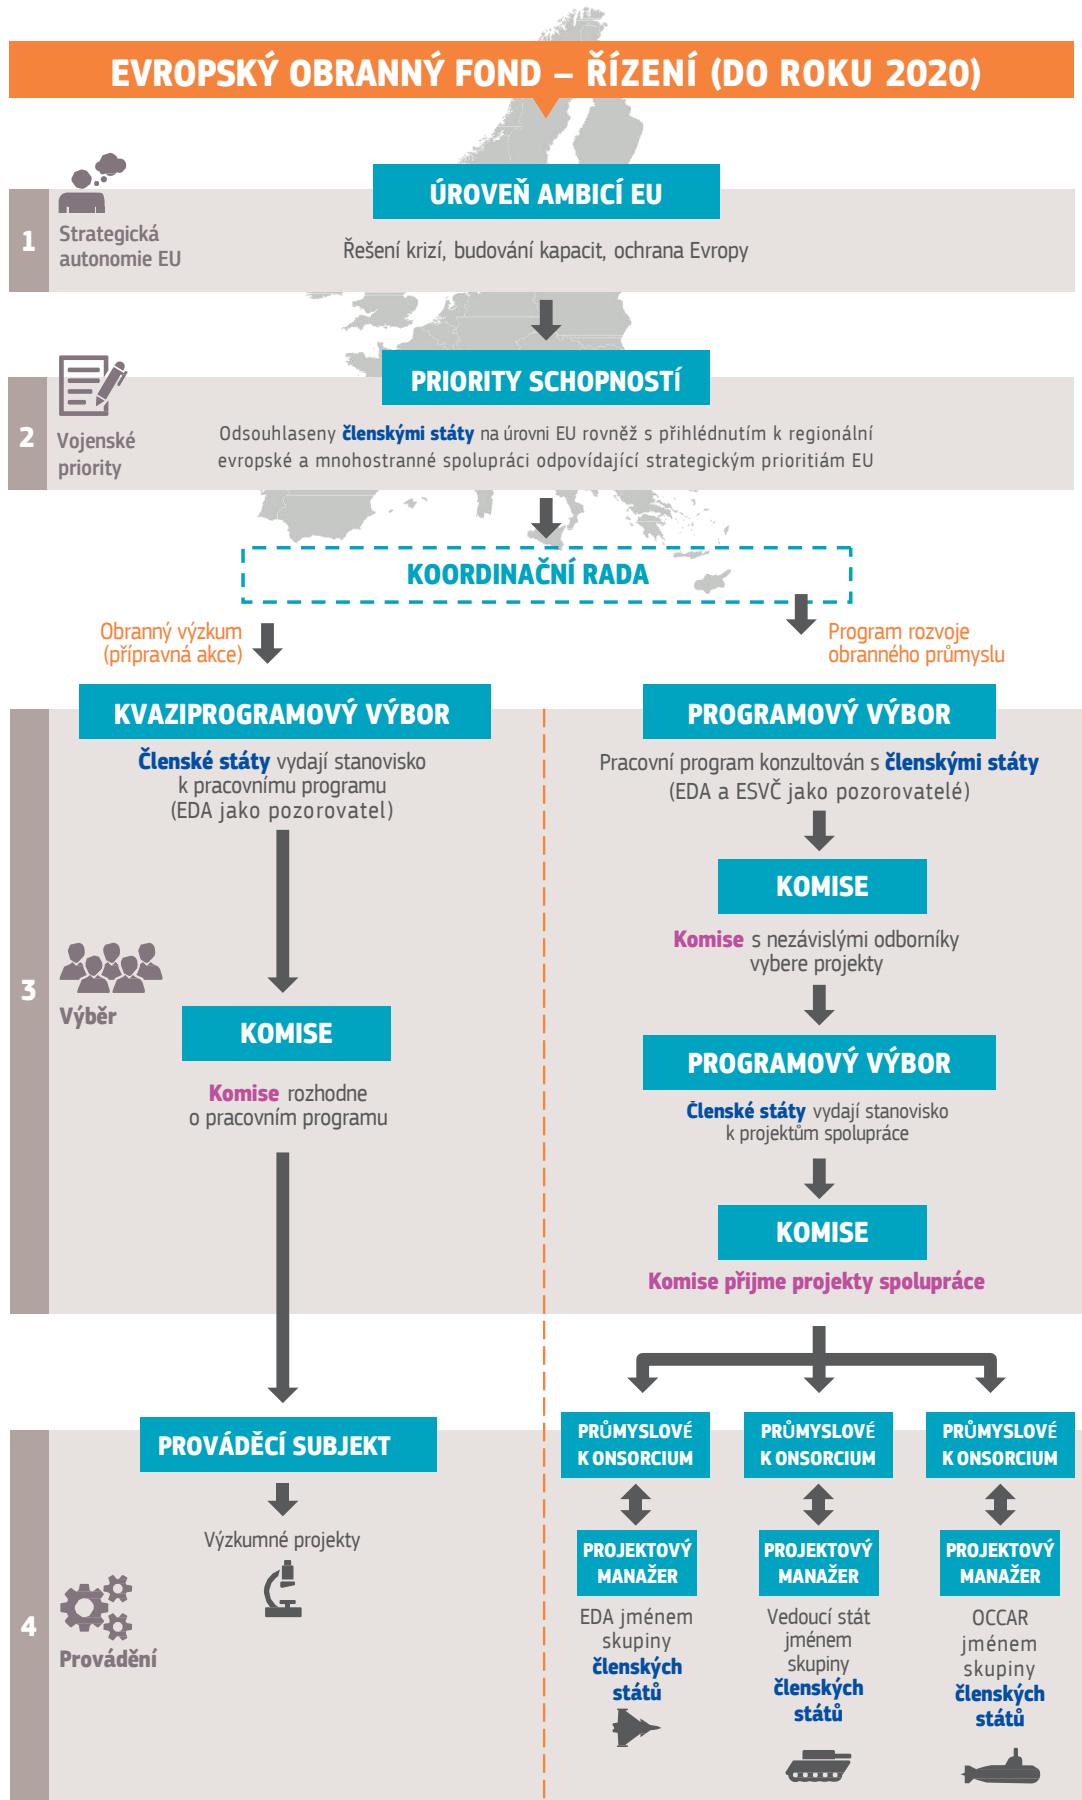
EVROPSKÝ OBRANNÝ FOND – ŘÍZENÍ (DO ROKU 2020)

1 Strategická autonomie EU

ÚROVEŇ AMBICÍ EU

Řešení krizí, budování kapacit, ochrana Evropy

2 Vojenské priority

PRIORITY SCHOPNOSTÍ

Odsouhlaseny členskými státy na úrovni EU rovněž s přihlédnutím k regionální evropské a mnohostranné spolupráci odpovídající strategickým prioritám EU

KOORDINAČNÍ RADA

Obranný výzkum (přípravná akce)

Program rozvoje obranného průmyslu

3 Výběr

KVAZIPROGRAMOVÝ VÝBOR

Členské státy vydají stanovisko k pracovnímu programu (EDA jako pozorovatel)

KOMISE

Komise rozhodne o pracovním programu

PROGRAMOVÝ VÝBOR

Pracovní program konzultován s členskými státy (EDA a ESVČ jako pozorovatelé)

KOMISE

Komise s nezávislými odborníky vybere projekty

PROGRAMOVÝ VÝBOR

Členské státy vydají stanovisko k projektům spolupráce

KOMISE

Komise přijme projekty spolupráce

4 Provádění

PROVÁDĚCÍ SUBJEKT

Výzkumné projekty

PRŮMYSLOVÉ KONSORCIUM

PROJEKTOVÝ MANAŽER

EDA jménem skupiny členských států

PRŮMYSLOVÉ KONSORCIUM

PROJEKTOVÝ MANAŽER

Vedoucí stát jménem skupiny členských států

PRŮMYSLOVÉ KONSORCIUM

PROJEKTOVÝ MANAŽER

OCCAR jménem skupiny členských států